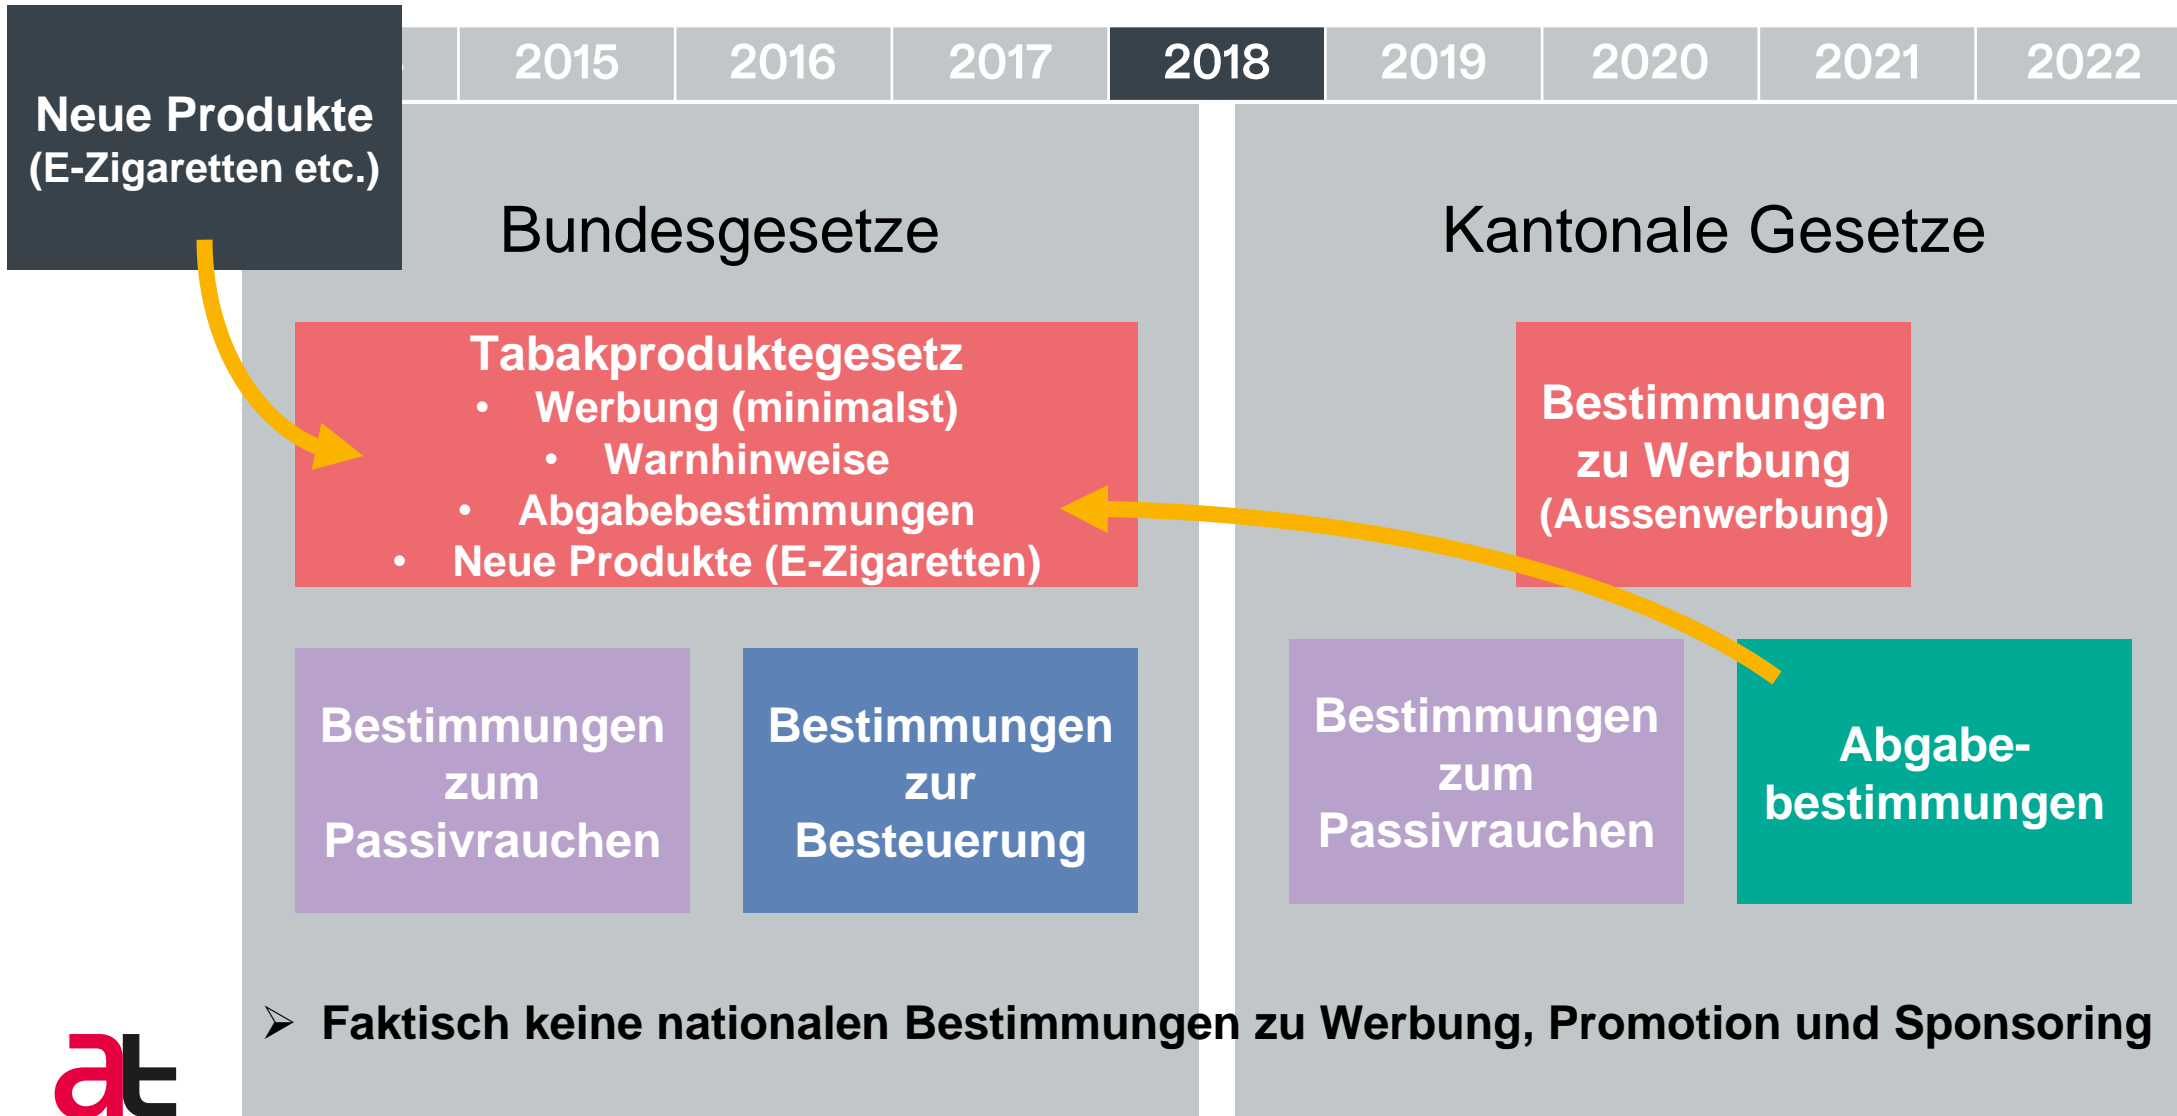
Neue Produkte (E-Zigaretten etc.)

2015 | 2016 | 2017 | 2018 | 2019 | 2020 | 2021 | 2022

Bundesgesetze

Kantonale Gesetze

Tabakproduktegesetz
• Werbung (minimalst)
• Warnhinweise
• Abgabebestimmungen
• Neue Produkte (E-Zigaretten)

Bestimmungen zu Werbung (Aussenwerbung)

Bestimmungen zum Passivrauchen

Bestimmungen zur Besteuerung

Bestimmungen zum Passivrauchen

Abgabebestimmungen

➢ Faktisch keine nationalen Bestimmungen zu Werbung, Promotion und Sponsoring

at